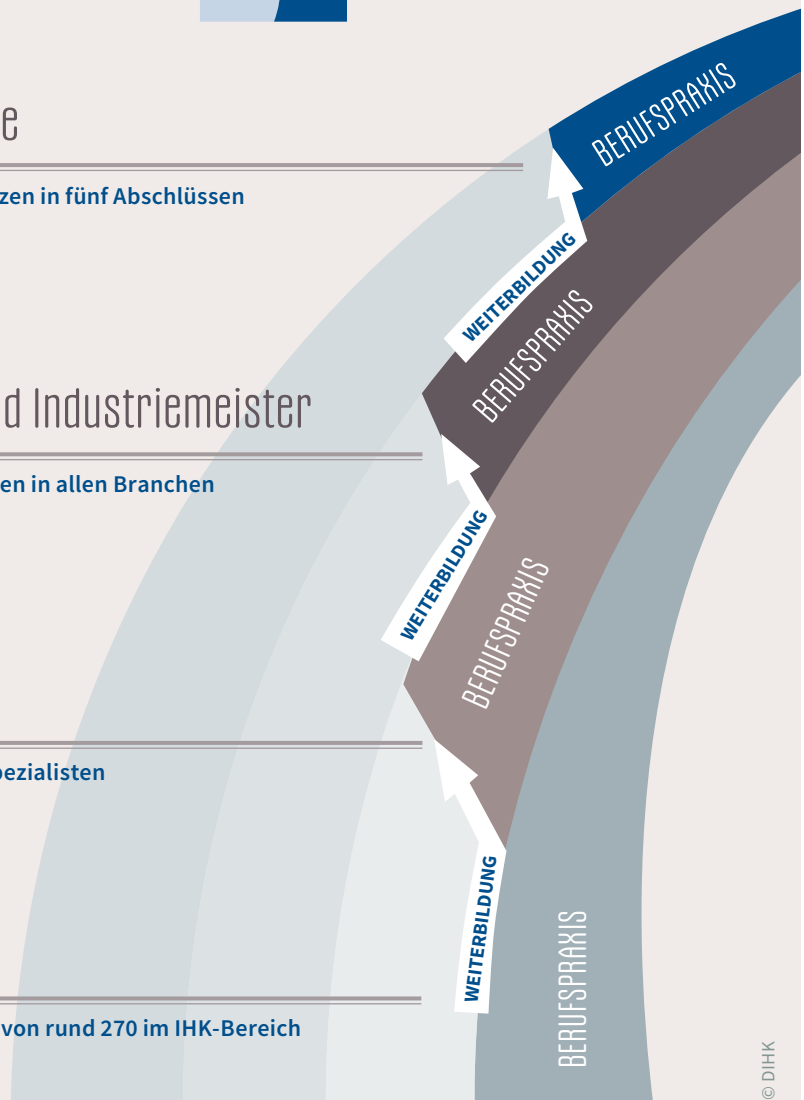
e

zen in fünf Abschlüssen

BERUFSPRAXIS

WEITERBILDUNG

d Industriemeister

en in allen Branchen

BERUFSPRAXIS

WEITERBILDUNG

BERUFSPRAXIS

pezialisten

WEITERBILDUNG

von rund 270 im IHK-Bereich

BERUFSPRAXIS

© DIHK